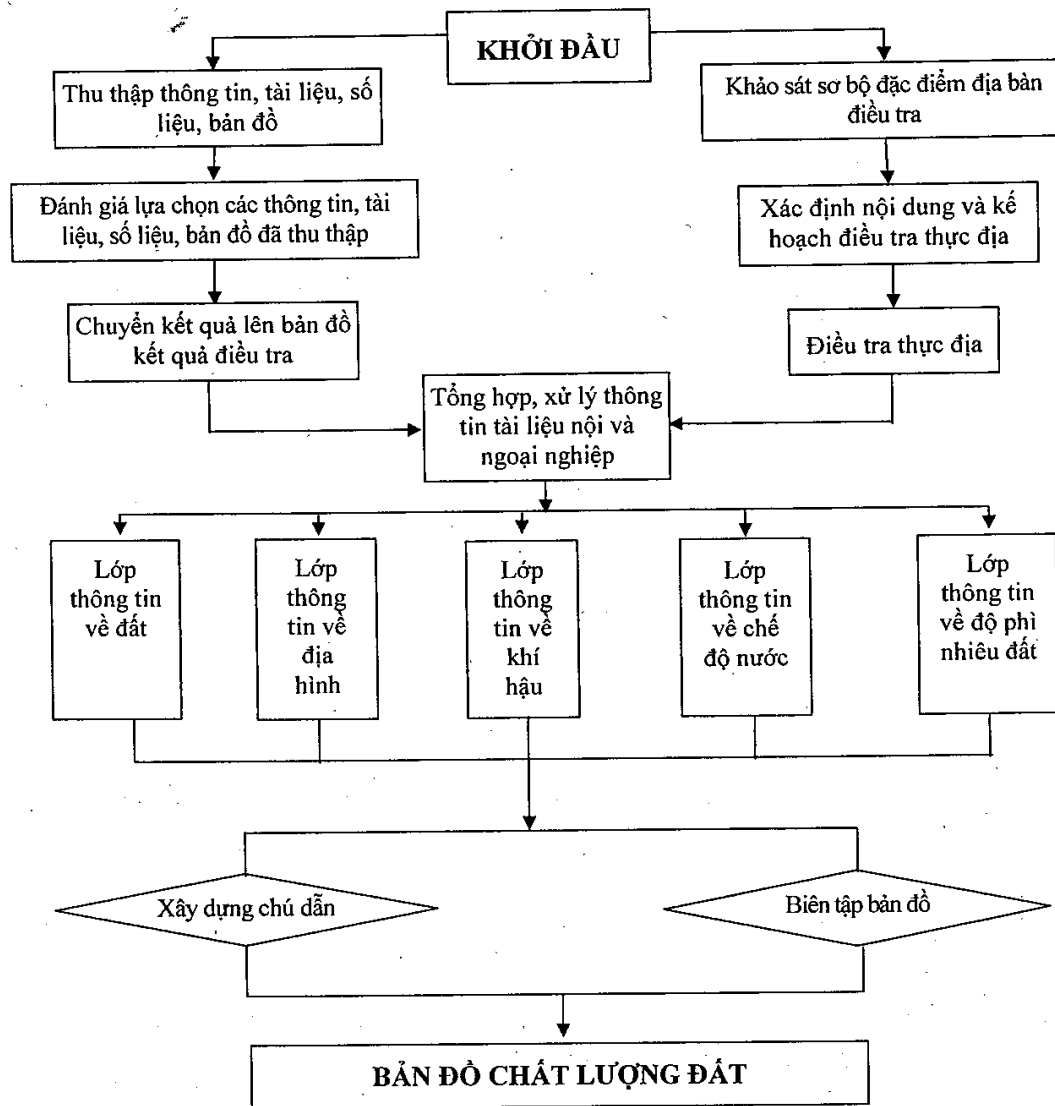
KHỞI ĐẦU

Thu thập thông tin, tài liệu, số liệu, bản đồ

Đánh giá lựa chọn các thông tin, tài liệu, số liệu, bản đồ đã thu thập

Chuyển kết quả lên bản đồ kết quả điều tra

Khảo sát sơ bộ đặc điểm địa bàn điều tra

Xác định nội dung và kế hoạch điều tra thực địa

Điều tra thực địa

Tổng hợp, xử lý thông tin tài liệu nội và ngoại nghiệp

Lớp thông tin về đất

Lớp thông tin về địa hình

Lớp thông tin về khí hậu

Lớp thông tin về chế độ nước

Lớp thông tin về độ phì nhiêu đất

Xây dựng chú dẫn

Biên tập bản đồ

BẢN ĐỒ CHẤT LƯỢNG ĐẤT